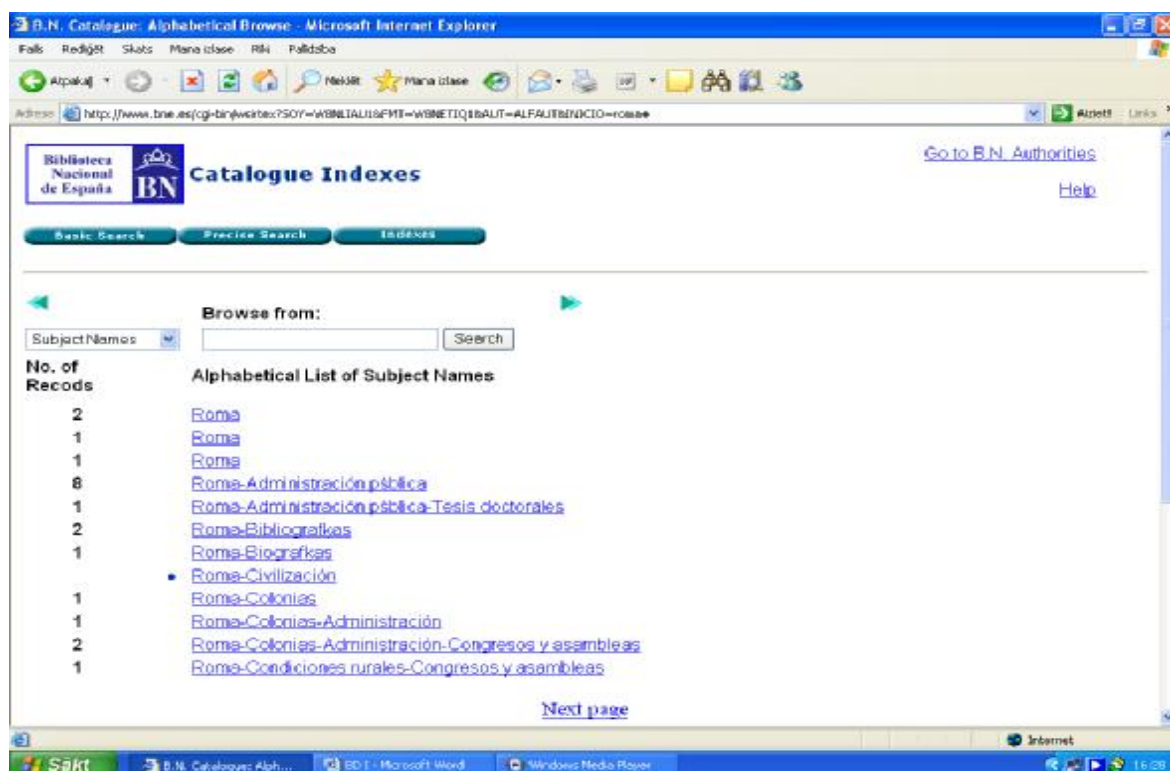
B.N. Catalogue: Alphabetical Browse - Microsoft Internet Explorer

Fails Rediģēt Skats Mana izlase Rīki Palīdzība

Atpakaļ Meklēt Mana izlase

Adrese http://www.bne.es/cgi-bin/wsirtex?SOY=WBNLIALU1&FMT=WBNETIQ1&AUT=ALFAUT&INICIO=roma

Aiziet Links

Biblioteca Nacional de España BN

Catalogue Indexes

Go to B.N. Authorities

Help

Basic Search Precise Search Indexes

Browse from:

Subject Names

Search

No. of Recods

Alphabetical List of Subject Names

| No. of Recods | Alphabetical List of Subject Names |
|---|---|
| 2 | Roma |
| 1 | Roma |
| 1 | Roma |
| 8 | Roma-Administración pública |
| 1 | Roma-Administración pública-Tesis doctorales |
| 2 | Roma-Bibliografías |
| 1 | Roma-Biografías |
| • | Roma-Civilización |
| 1 | Roma-Colonias |
| 1 | Roma-Colonias-Administración |
| 2 | Roma-Colonias-Administración-Congresos y asambleas |
| 1 | Roma-Condiciones rurales-Congresos y asambleas |

Next page

Internet

Sākt B.N. Catalogue: Alph... BD I - Microsoft Word Windows Media Player 16:28